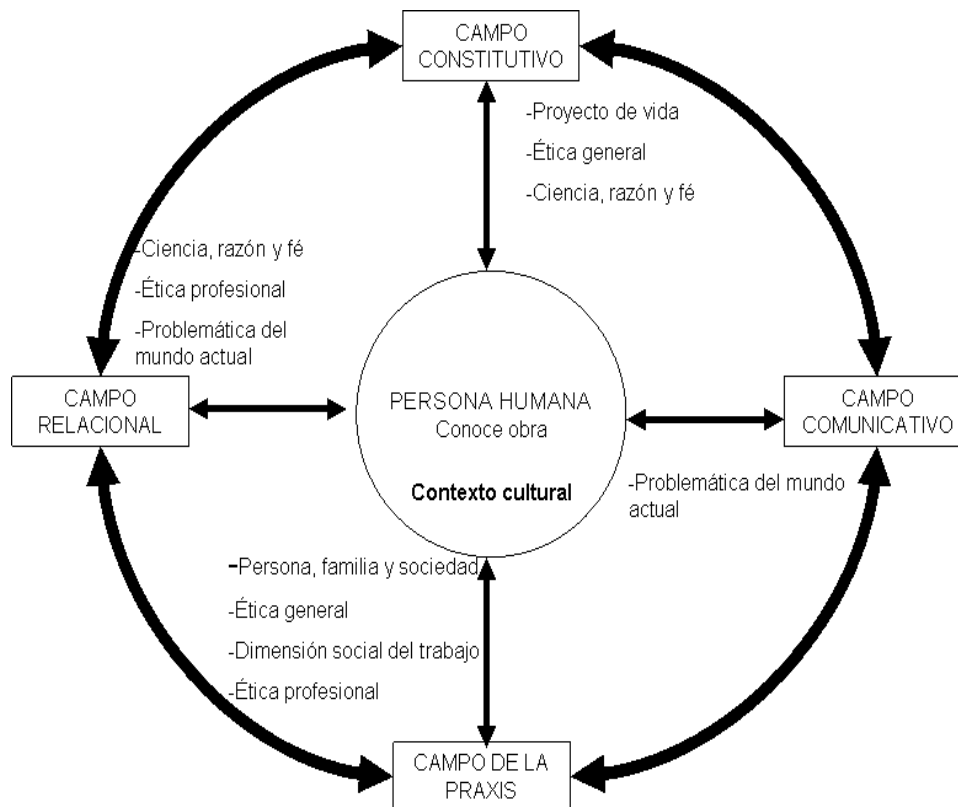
CAMPO CONSTITUTIVO

-Proyecto de vida
-Ética general
-Ciencia, razón y fé

-Ciencia, razón y fé
-Ética profesional
-Problemática del mundo actual

CAMPO RELACIONAL

PERSONA HUMANA
Conoce obra

Contexto cultural

CAMPO COMUNICATIVO

-Problemática del mundo actual

-Persona, familia y sociedad
-Ética general
-Dimensión social del trabajo
-Ética profesional

CAMPO DE LA PRAXIS